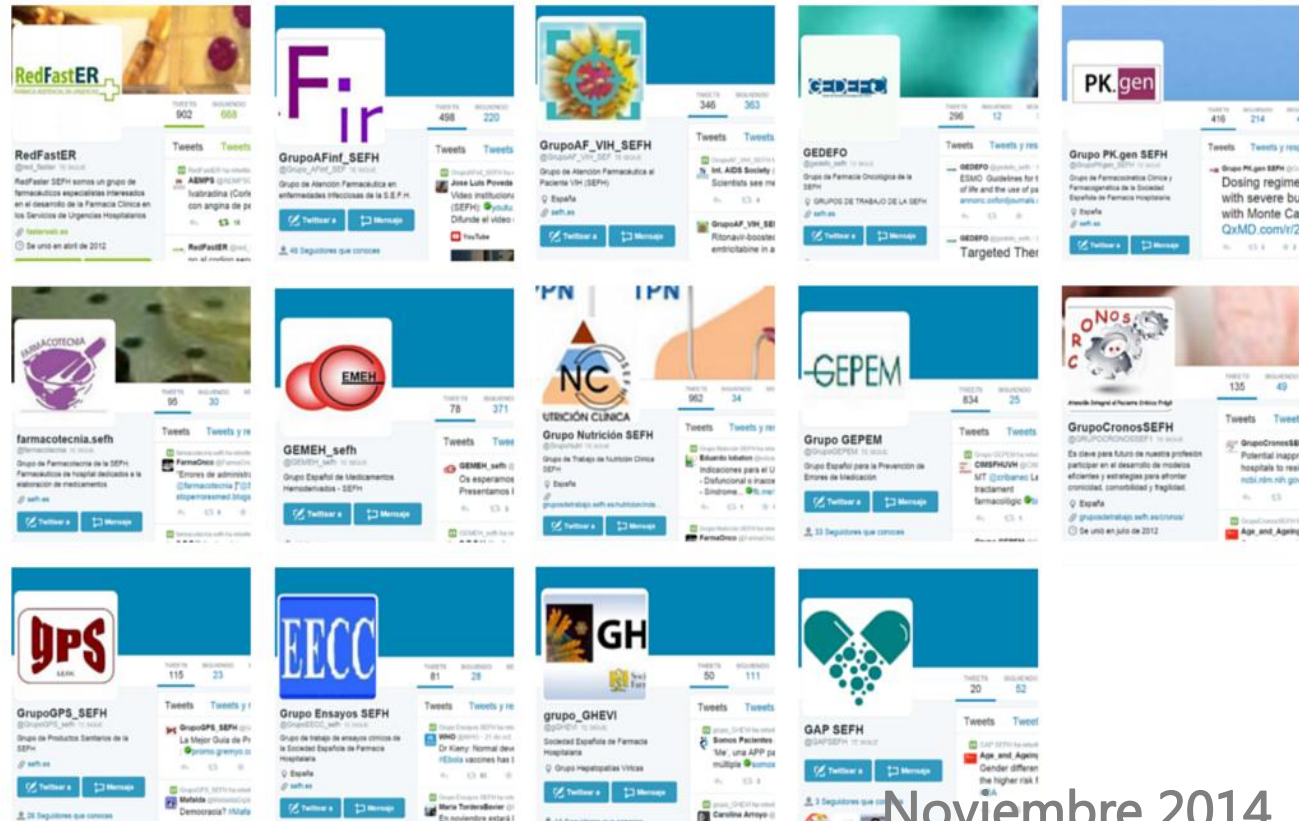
RedFastER

TWEETS 902 SIGUIENDO 668

RedFastER
@red_faster

RedFaster SEFH somos un grupo de farmacéuticos especialistas interesados en el desarrollo de la Farmacia Clínica en los Servicios de Urgencias Hospitalarios

fasterweb.es

Se unió en abril de 2012

Tweets

AENPS
Ivabradina (Corlentor) con angina de pe

RedFastER

Fir

TWEETS 498 SIGUIENDO 220

GrupoAFinf_SEFH

Grupo de Atención Farmacéutica en enfermedades infecciosas de la S.E.F.H.

Twittear a Mensaje

46 Seguidores que conoces

Tweets

Jose Luis Poveda
Vídeo institucional (SEFH)
Difunde el vídeo

YouTube

TWEETS 346 SIGUIENDO 363

GrupoAF_VIH_SEFH

Grupo de Atención Farmacéutica al Paciente VIH (SEFH)

España
sefh.es

Twittear a Mensaje

Tweets

Intl. AIDS Society
Scientists see m

GrupoAF_VIH_SEFH
Ritonavir-boosted emtricitabine in a

GEDEFO

TWEETS 296 SIGUIENDO 12

GEDEFO
@gedefo_sefh

Grupo de Farmacia Oncológica de la SEFH

GRUPOS DE TRABAJO DE LA SEFH
sefh.es

Twittear a Mensaje

Tweets y res

GEDEFO
ESMO Guidelines for t of life and the use of pa annonc.oxfordjournals.

GEDEFO
Targeted Ther

PK.gen

TWEETS 416 SIGUIENDO 214

Grupo PK.gen SEFH

Grupo de Farmacocinética Clínica y Farmacogenética de la Sociedad Española de Farmacia Hospitalaria

España
sefh.es

Twittear a Mensaje

Tweets Tweets y res

Grupo PK.gen SEFH
Dosing regime with severe bu with Monte Ca QxMD.com/r/2

FARMACOTECNIA

TWEETS 95 SIGUIENDO 30

farmacotecnia.sefh

Grupo de Farmacotecnia de la SEFH. Farmacéuticos de hospital dedicados a la elaboración de medicamentos

sefh.es

Twittear a Mensaje

Tweets Tweets y re

FarmaOnco
"Errores de administ
stoperroresmed.blogs

EMEH

TWEETS 78 SIGUIENDO 371

GEMEH_sefh
@GEMEH_sefh

Grupo Español de Medicamentos Hemoderivados - SEFH

Twittear a Mensaje

Tweets

GEMEH_sefh
Os esperamos Presentamos l

IPN IPN

NC
UTRICIÓN CLÍNICA

TWEETS 962 SIGUIENDO 34

Grupo Nutrición SEFH

Grupo de Trabajo de Nutrición Clínica SEFH

España
grupodetrabajo.sefh.es/nutricion/inde...

Twittear a Mensaje

Tweets Tweets y re

Eduardo Iobaton
Indicaciones para el U
- Disfuncional o inacce
- Síndrome

FarmaOnco

GEPEM

TWEETS 834 SIGUIENDO 25

Grupo GEPEM
@GrupoGEPEM

Grupo Español para la Prevención de Errores de Medicación

Twittear a Mensaje

33 Seguidores que conoces

Tweets Tweets

CIMSPHUVH
MT @cribaneo Le tractament farmacològic

CRONOS

Atención Integral al Paciente Crónico Polip

TWEETS 135 SIGUIENDO 49

GrupoCronosSEFH
@GRUPOCRONOSSEFH

Es clave para futuro de nuestra profesión participar en el desarrollo de modelos eficientes y estrategias para afrontar cronicidad, comorbilidad y fragilidad.

España
grupodetrabajo.sefh.es/cronos/

Se unió en julio de 2012

Tweets Tweet

GrupoCronosSE
Potential inappr hospitals to rea ncbi.nlm.nih.gov

Age_and_Ageing

GPS
SEFH

TWEETS 115 SIGUIENDO 23

GrupoGPS_SEFH

Grupo de Productos Sanitarios de la SEFH

sefh.es

Twittear a Mensaje

26 Seguidores que conoces

Tweets Tweets y

GrupoGPS_SEFH
La Mejor Guía de Pr
promo.gremyo.co

Mafalda
Democracia? #Mafa

EECC

TWEETS 81 SIGUIENDO 28

Grupo Ensayos SEFH

Grupo de trabajo de ensayos clínicos de la Sociedad Española de Farmacia Hospitalaria

España
sefh.es

Twittear a Mensaje

Tweets Tweets y re

WHO
Dr Kieny: Normal dev #Ebola vaccines has l

María TorderaBovier
En noviembre estará l

GH

TWEETS 50 SIGUIENDO 111

grupo_GHEVI

Sociedad Española de Farmacia Hospitalaria

Grupo Hepatopatías Víricas

Twittear a Mensaje

Tweets Tweets

Somos Pacientes
'Me', una APP pa múltiple

Carolina Arroyo

TWEETS 20 SIGUIENDO 52

GAP SEFH
@GAPSEFH

Twittear a Mensaje

3 Seguidores que conoces

Tweets Tweet

Age_and_Ageing
Gender differen the higher risk f

Noviembre 2014